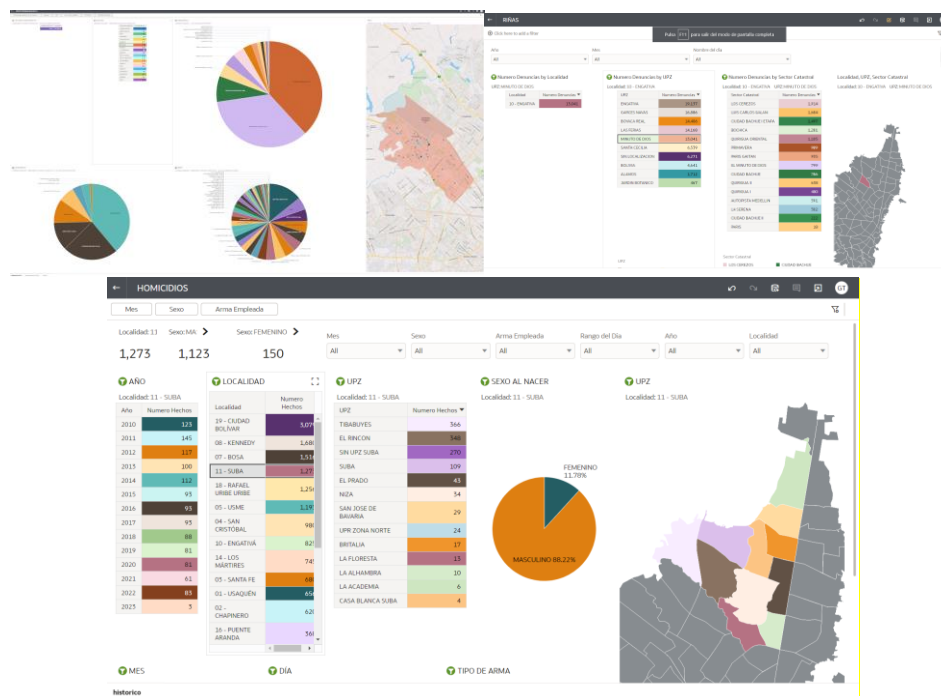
RIÑAS

Pulse F11 para salir del modo de pantalla completa

Click here to add a filter

Año
All

Mes
All

Nombre del día
All

Numero Denuncias by Localidad
UPZ MINUTO DE DIOS

| Localidad | Numero Denuncias |
|---|---|
| 10 - ENGATIVA | 27,080 |

Numero Denuncias by UPZ
Localidad 10 - ENGATIVA

| UPZ | Numero Denuncias |
|---|---|
| ENGATIVA | 23,177 |
| GARCES NAVAS | 16,880 |
| BOYACA REAL | 15,664 |
| LAS FERIAS | 14,145 |
| MINUTO DE DIOS | 13,041 |
| SANTA CECILIA | 1,270 |
| BOLIVIA | 6,641 |
| ALAMOS | 1,733 |
| AEROPUERTO | 467 |

Numero Denuncias by Sector Catastral
Localidad 10 - ENGATIVA UPZ MINUTO DE DIOS

| Sector Catastral | Numero Denuncias |
|---|---|
| LOS CEREZOS | 1,916 |
| LOS CARLOS GALAN | 1,884 |
| CIUDAD BACHUE | 1,834 |
| BOYACA | 1,281 |
| QUIRIGUA ORIENTAL | 1,287 |
| PRIMAVERA | 986 |
| PARIS GAITAN | 855 |
| EL MINUTO DE DIOS | 799 |
| CIUDAD BACHUE | 786 |
| QUIRIGUA II | 632 |
| QUIRIGUA I | 480 |
| AUTOPISTA MEDELLIN | 701 |
| LA SERENA | 311 |
| CIUDAD BACHUE | 261 |
| PAGES | 28 |

Localidad, UPZ, Sector Catastral
Localidad 10 - ENGATIVA UPZ MINUTO DE DIOS

HOMICIDIOS

Mes | Sexo | Arma Empleada

Localidad: 11 | Sexo: MA | Sexo: FEMENINO
1,273 | 1,123 | 150

Mes
All

Sexo
All

Arma Empleada
All

Rango del Dia
All

Año
All

Localidad
All

AÑO
Localidad: 11 - SUBA

| Año | Numero Hechos |
|---|---|
| 2010 | 123 |
| 2011 | 145 |
| 2012 | 117 |
| 2013 | 100 |
| 2014 | 112 |
| 2015 | 93 |
| 2016 | 93 |
| 2017 | 93 |
| 2018 | 88 |
| 2019 | 81 |
| 2020 | 81 |
| 2021 | 61 |
| 2022 | 83 |
| 2023 | 3 |

LOCALIDAD

| Localidad | Numero Hechos |
|---|---|
| 19 - CIUDAD BOLÍVAR | 3,07 |
| 08 - KENNEDY | 1,68 |
| 07 - BOSA | 1,51 |
| 11 - SUBA | 1,27 |
| 18 - RAFAEL URIBE URIBE | 1,25 |
| 05 - USME | 1,19 |
| 04 - SAN CRISTÓBAL | 98 |
| 10 - ENGATIVÁ | 82 |
| 14 - LOS MÁRTIRES | 74 |
| 03 - SANTA FE | 68 |
| 01 - USAQUÉN | 65 |
| 02 - CHAPINERO | 62 |
| 16 - PUENTE ARANDA | 56 |

UPZ
Localidad: 11 - SUBA

| UPZ | Numero Hechos |
|---|---|
| TIBABUYES | 366 |
| EL RINCON | 348 |
| SIN UPZ SUBA | 270 |
| SUBA | 109 |
| EL PRADO | 43 |
| NIZA | 34 |
| SAN JOSE DE BAVARIA | 29 |
| UPR ZONA NORTE | 24 |
| BRITALIA | 17 |
| LA FLORESTA | 15 |
| LA ALHAMBRA | 10 |
| LA ACADEMIA | 6 |
| CASA BLANCA SUBA | 4 |

SEXO AL NACER
Localidad: 11 - SUBA

FEMENINO 11.78%
MASCULINO 88.22%

UPZ
Localidad: 11 - SUBA

MES
DÍA
TIPO DE ARMA

historico